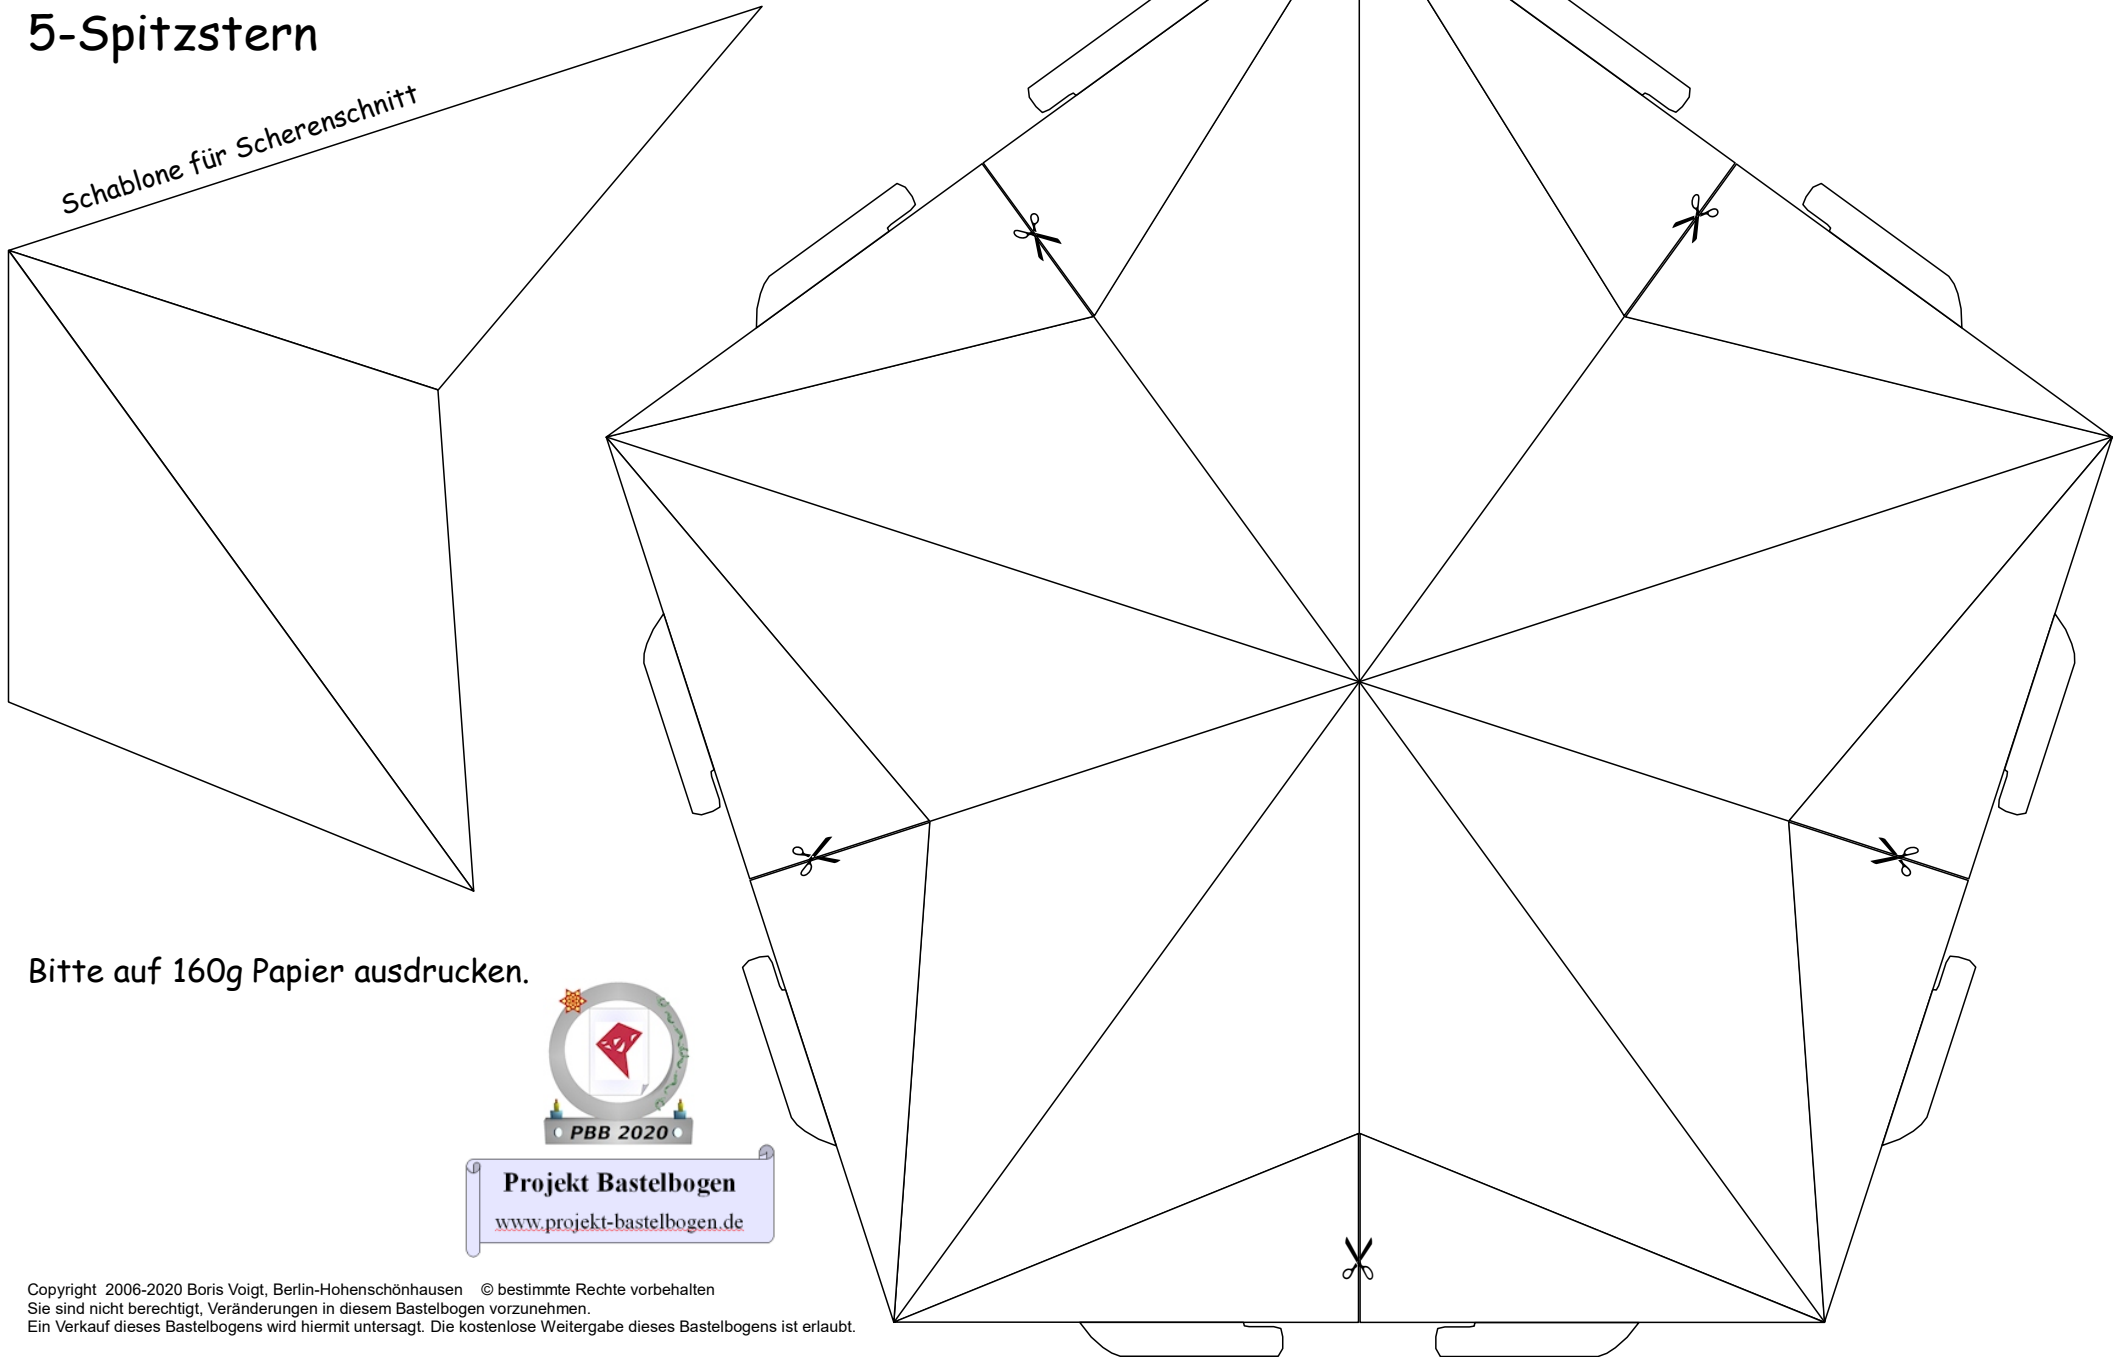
5-Spitzstern

Schablone für Scherenschnitt

Bitte auf 160g Papier ausdrucken.

PBB 2020

Projekt Bastelbogen
www.projekt-bastelbogen.de

Copyright 2006-2020 Boris Voigt, Berlin-Hohenschönhausen © bestimmte Rechte vorbehalten
Sie sind nicht berechtigt, Veränderungen in diesem Bastelbogen vorzunehmen.
Ein Verkauf dieses Bastelbogens wird hiermit untersagt. Die kostenlose Weitergabe dieses Bastelbogens ist erlaubt.